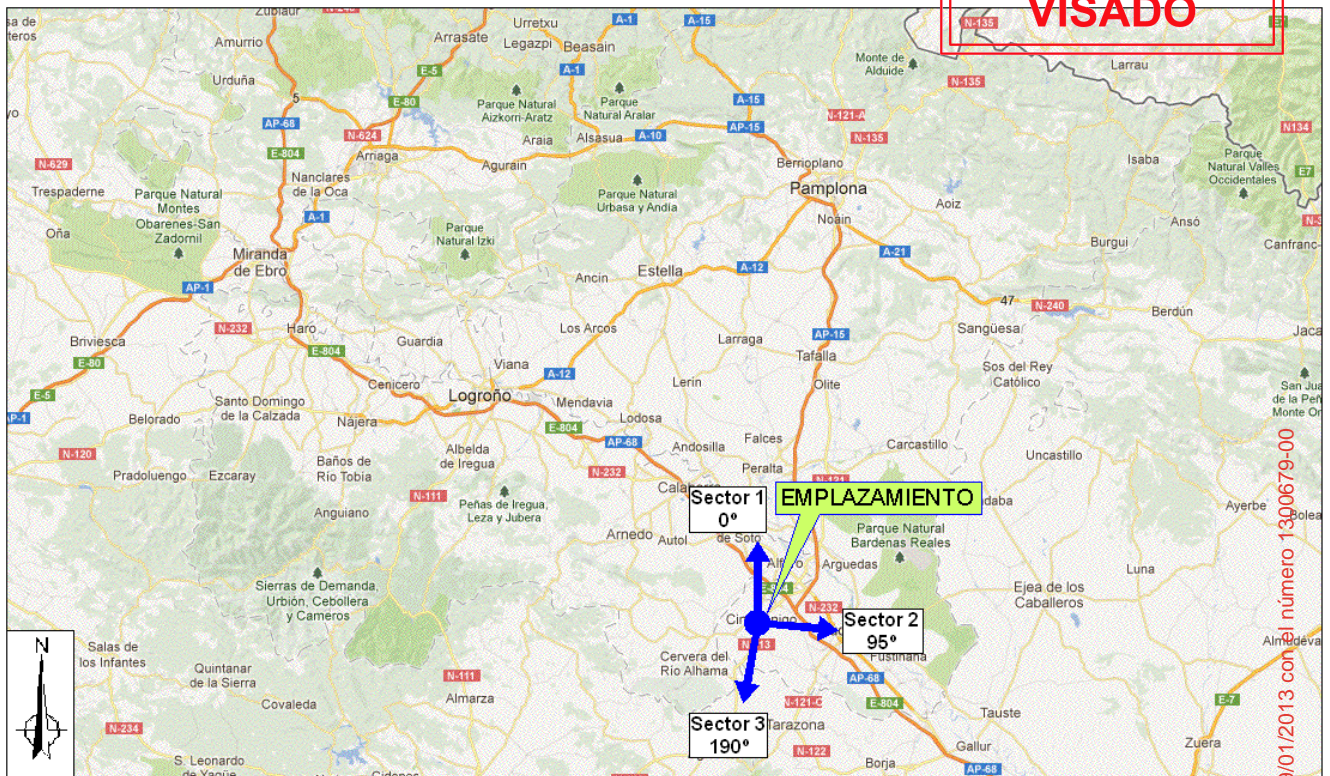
VISADO

9/01/2013 con el número 1300679-00

Sector 1
0º

EMPLAZAMIENTO

Sector 2
95º

Sector 3
190º

N

Zubiaur
Amurrio
Urduña
Arrasate
Urretxu
Legazpi
Beasain
A-1
A-15
N-135
Monte de Alduide
Larrau
E-5
E-80
AP-68
N-624
E-804
Parque Natural Aizkorri-Aratz
Parque Natural Aralar
Araia
Alsasua
A-10
AP-15
N-121-A
N-135
Isaba
N134
Parque Natural Valles Occidentales
E7
N-629
Trespaderne
Parque Natural Montes Obarenes-San Zadornil
Armiñón
Nanclares de la Oca
A-1
Agurain
Parque Natural Urbasa y Andía
Berrioplano
Pamplona
Noáin
Aoiz
Ansó
Oña
Miranda de Ebro
Parque Natural Izki
Burgui
Canfranc
AP-1
Ancín
Estella
A-12
A-21
47
N-240
Berdún
N-232
Haro
Los Arcos
Larraga
AP-15
Tafalla
Sangüesa
Jaca
Briviesca
E-80
E-804
Guardia
Viana
Sos del Rey Católico
Cenicero
A-12
Lerín
Olite
San Juan de la Peña Monte Oroel
E-5
Belorado
Santo Domingo de la Calzada
Logroño
Mendavia
Nájera
E-804
Lodosa
Carcastillo
N-120
Albelda de Iregua
AP-68
Andosilla
Falces
Uncastillo
Pradoluengo
Ezcaray
Baños de Río Tobía
N-232
Peralta
N-111
Calahorra
N-121
Tudela
Ayerbe
Peñas de Iregua, Leza y Jubera
Arnedo
Autol
de Soto
Parque Natural Bardenas Reales
Bolea
Anguiano
Alfaro
Arguedas
Luna
Sierras de Demanda, Urbión, Cebollera y Cameros
Ejea de los Caballeros
Cintruénigo
N-232
Almudévar
Salas de los Infantes
N-113
Fustiñana
Quintanar de la Sierra
N-111
Cervera del Río Alhama
AP-68
E-7
N-121-C
E-804
Covaleda
Almarza
Tarazona
Tauste
N-234
Zuera
N-122
Gallur
S. Leonardo de Yagüe
Cidones
Borja
AP-68